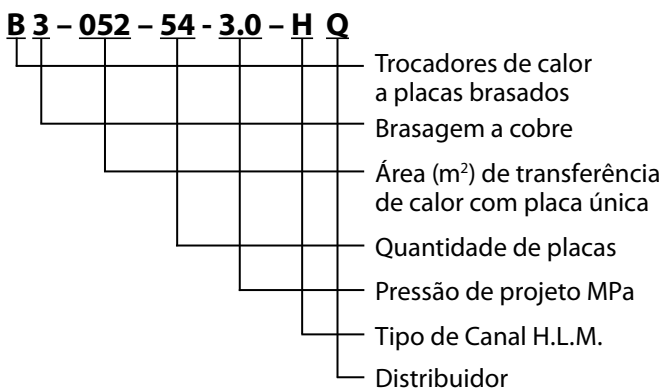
B 3 – 052 – 54 - 3.0 – H Q

Trocadores de calor a placas brasados

Brasagem a cobre

Área (m$^2$) de transferência de calor com placa única

Quantidade de placas

Pressão de projeto MPa

Tipo de Canal H.L.M.

Distribuidor